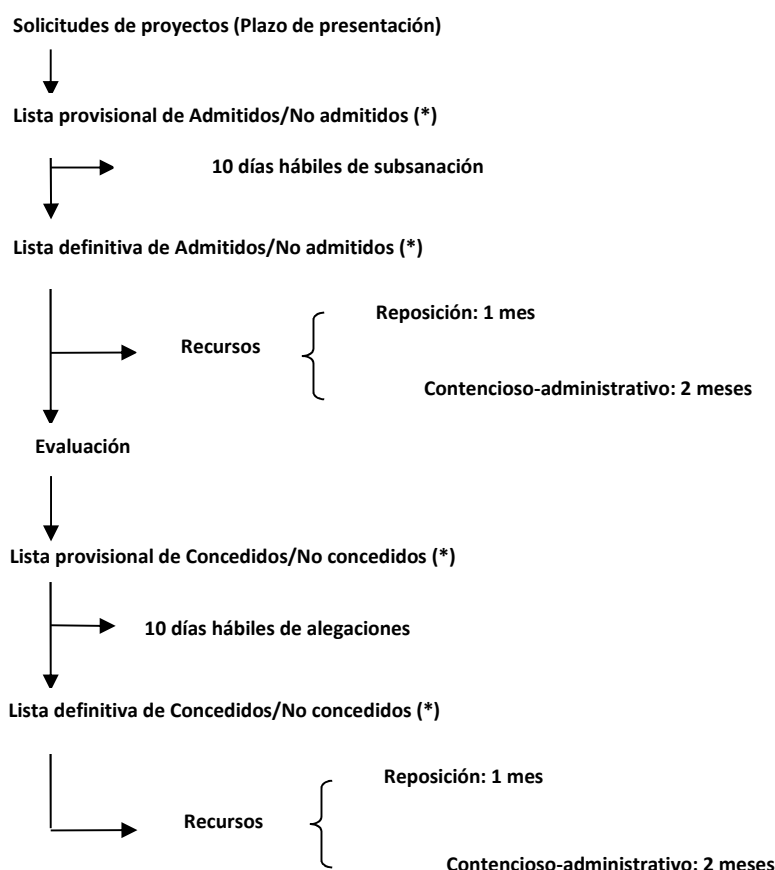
Solicitudes de proyectos (Plazo de presentación)

Lista provisional de Admitidos/No admitidos (*)

10 días hábiles de subsanación

Lista definitiva de Admitidos/No admitidos (*)

Recursos

Reposición: 1 mes

Contencioso-administrativo: 2 meses

Evaluación

Lista provisional de Concedidos/No concedidos (*)

10 días hábiles de alegaciones

Lista definitiva de Concedidos/No concedidos (*)

Recursos

Reposición: 1 mes

Contencioso-administrativo: 2 meses